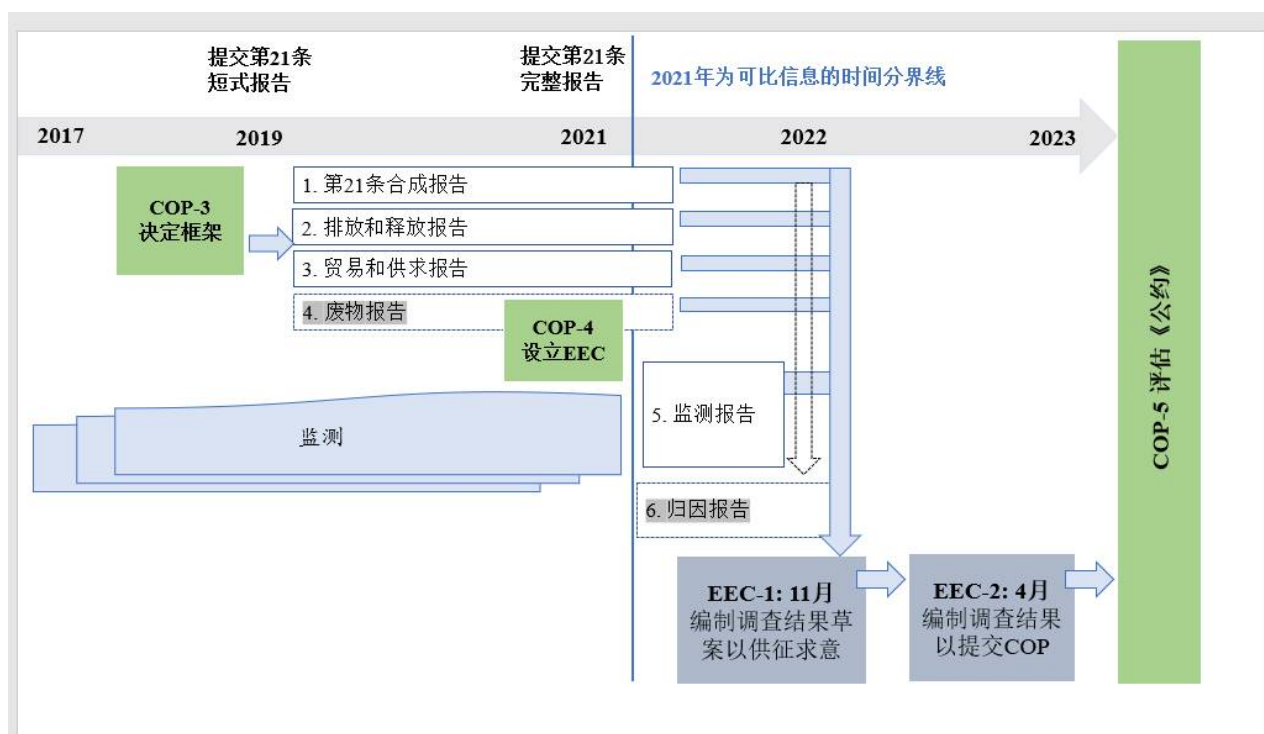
提交第21条
短式报告

提交第21条
完整报告

2021年为可比信息的时间分界线

2017
2019
2021
2022
2023

COP-3
决定框架

1. 第21条合成报告
2. 排放和释放报告
3. 贸易和供求报告
4. 废物报告

COP-4
设立EEC

监测

5. 监测报告

6. 归因报告

EEC-1: 11月
编制调查结果草案以供征求意

EEC-2: 4月
编制调查结果以提交COP

COP-5 评估《公约》